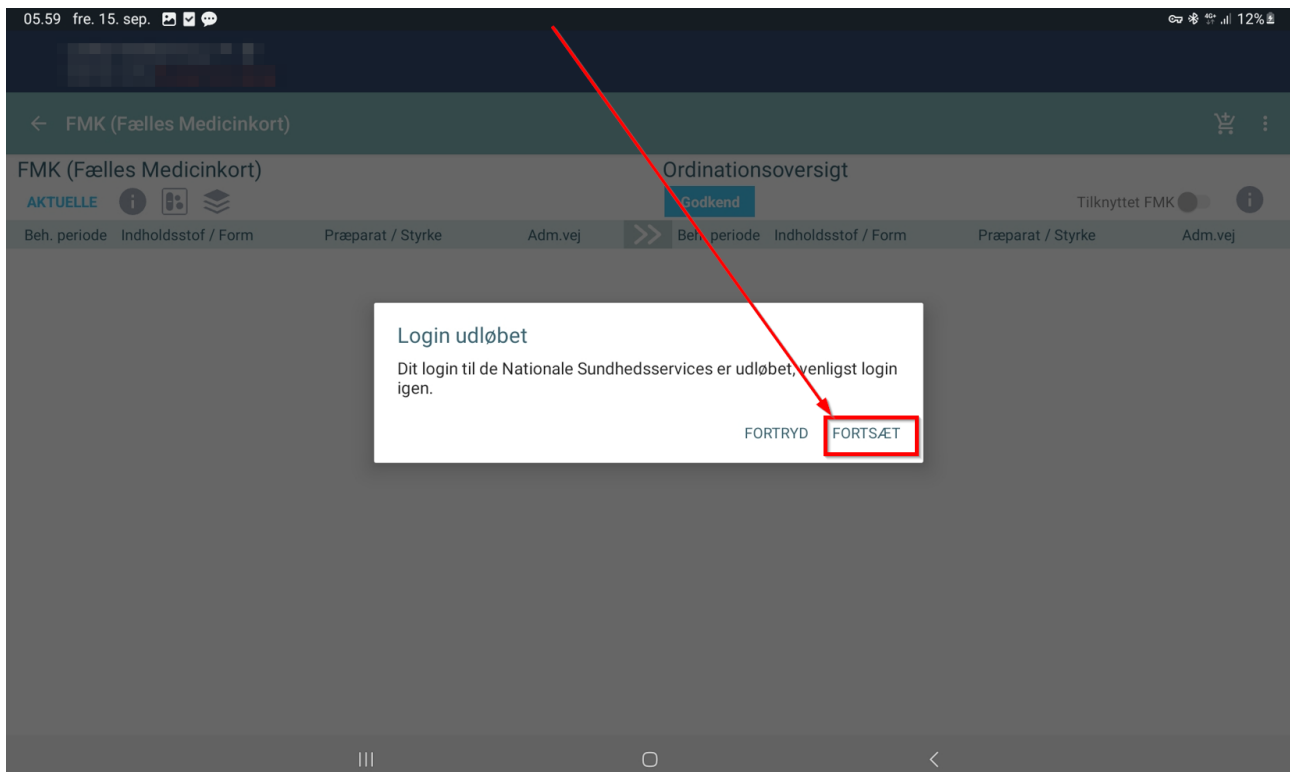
05.59 fre. 15. sep.

12%

← FMK (Fælles Medicinkort)

FMK (Fælles Medicinkort)

AKTUELLE

Ordinationsoversigt

Godkend

Tilknyttet FMK

| Beh. periode | Indholdsstof / Form | Præparat / Styrke | Adm.vej | Beh. periode | Indholdsstof / Form | Præparat / Styrke | Adm.vej |
|---|---|---|---|---|---|---|---|

Login udløbet

Dit login til de Nationale Sundhedsservices er udløbet, venligst login igen.

FORTRYD FORTSÆT